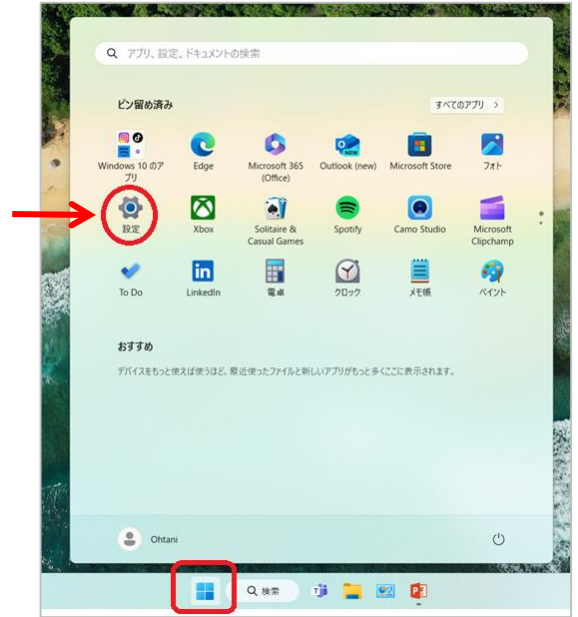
アプリ、設定、ドキュメントの検索

ピン留め済み

すべてのアプリ >

Windows 10 のアプリ

Edge

Microsoft 365 (Office)

Outlook (new)

Microsoft Store

フォト

設定

Xbox

Solitaire & Casual Games

Spotify

Camo Studio

Microsoft Clipchamp

To Do

LinkedIn

電卓

クロック

メモ帳

ペイント

おすすめ

デバイスをもっと使えば使うほど、最近使ったファイルと新しいアプリがもっと多くここに表示されます。

Ohtani

検索